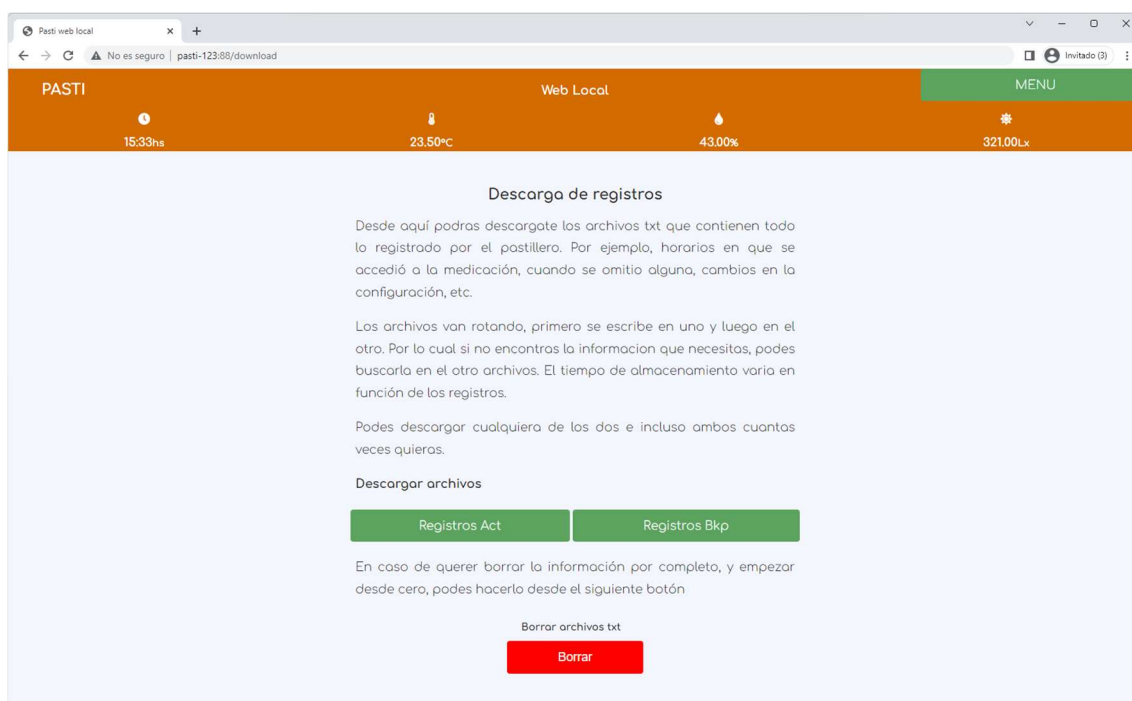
Pasti web local × +

← → C ▲ No es seguro | pasti-123:88/download

Invitado (3)

PASTI

Web Local

MENU

15:33hs

23.50ºC

43.00%

321.00Lx

Descarga de registros

Desde aquí podras descargate los archivos txt que contienen todo lo registrado por el pastillero. Por ejemplo, horarios en que se accedió a la medicación, cuando se omitio alguna, cambios en la configuración, etc.

Los archivos van rotando, primero se escribe en uno y luego en el otro. Por lo cual si no encontras la informacion que necesitas, podes buscarla en el otro archivos. El tiempo de almacenamiento varia en función de los registros.

Podes descargar cualquiera de los dos e incluso ambos cuantas veces quieras.

Descargar archivos

Registros Act

Registros Bkp

En caso de querer borrar la información por completo, y empezar desde cero, podes hacerlo desde el siguiente botón

Borrar archivos txt

Borrar